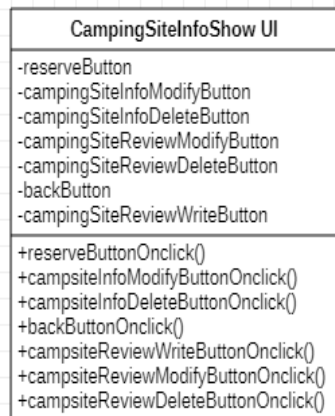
CampingSiteInfoShow UI

-reserveButton
-campingSiteInfoModifyButton
-campingSiteInfoDeleteButton
-campingSiteReviewModifyButton
-campingSiteReviewDeleteButton
-backButton
-campingSiteReviewWriteButton

+reserveButtonOnclick()
+campsiteInfoModifyButtonOnclick()
+campsiteInfoDeleteButtonOnclick()
+backButtonOnclick()
+campsiteReviewWriteButtonOnclick()
+campsiteReviewModifyButtonOnclick()
+campsiteReviewDeleteButtonOnclick()